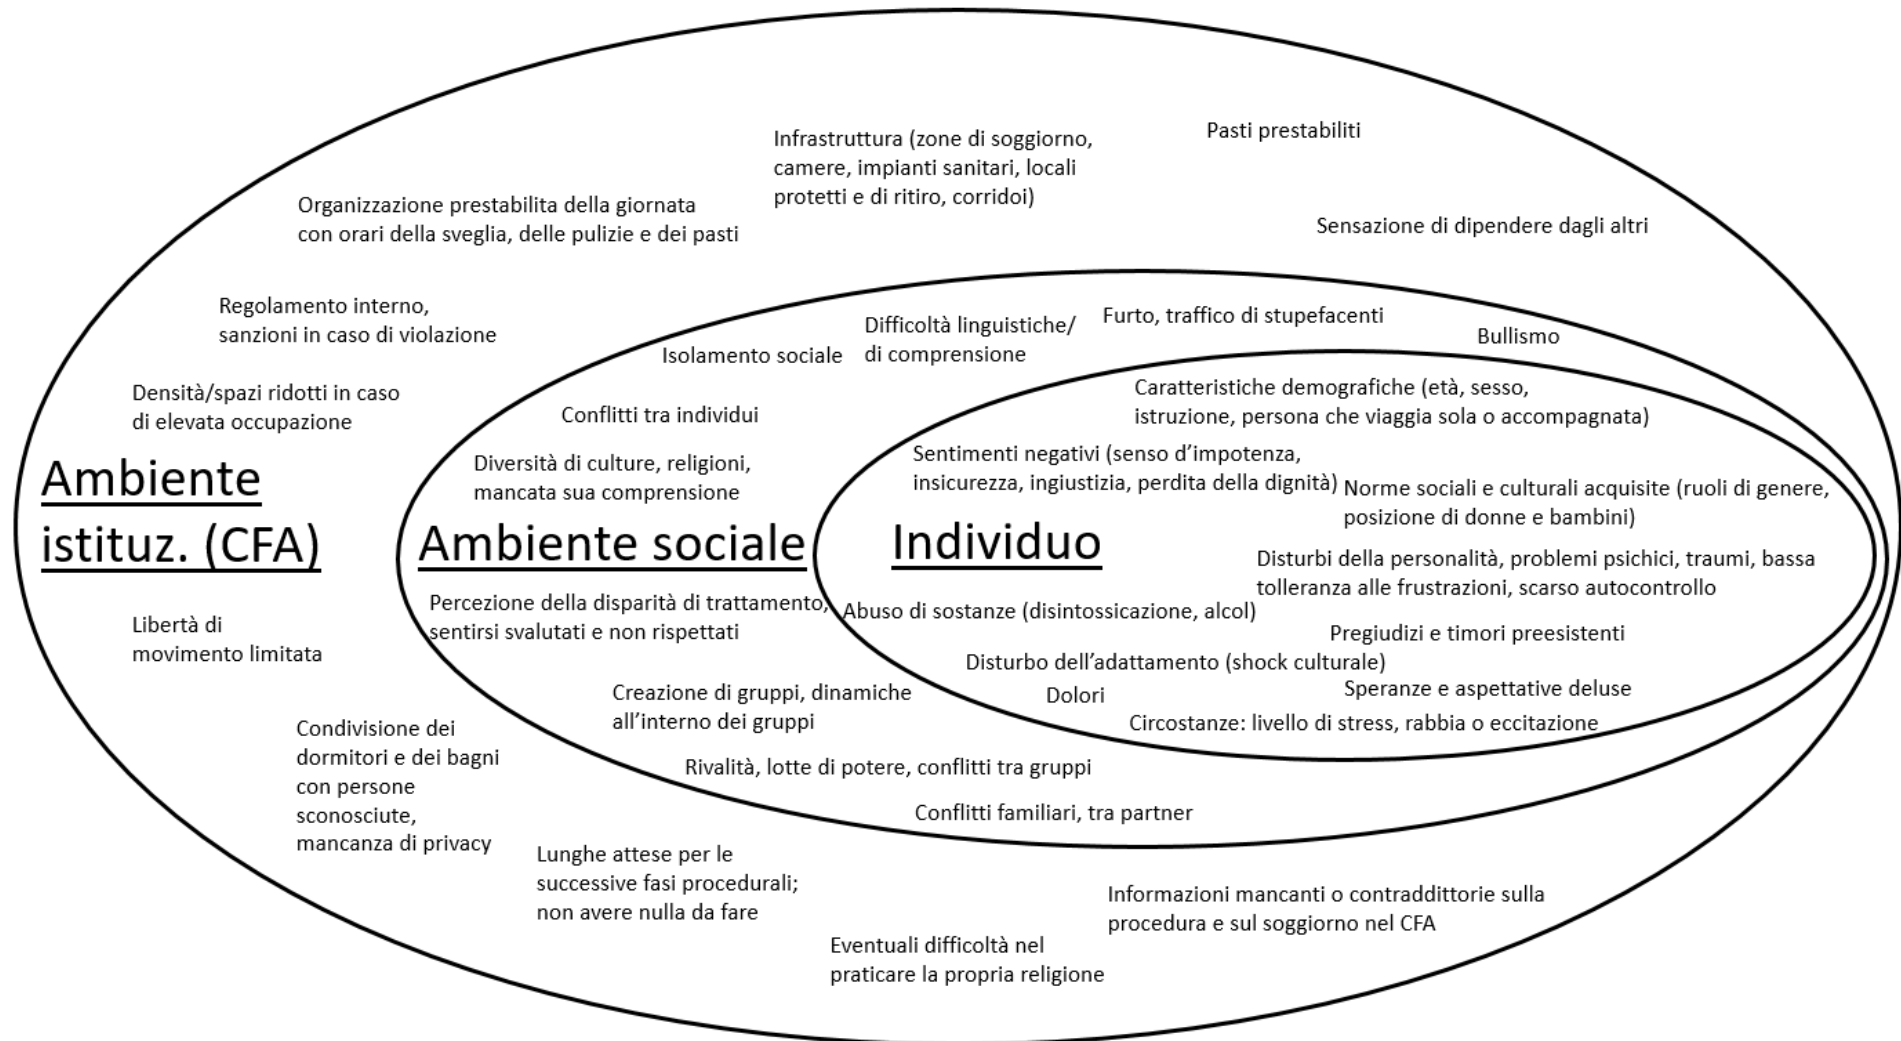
Infrastruttura (zone di soggiorno, camere, impianti sanitari, locali protetti e di ritiro, corridoi)

Pasti prestabiliti

Organizzazione prestabilita della giornata con orari della sveglia, delle pulizie e dei pasti

Sensazione di dipendere dagli altri

Regolamento interno, sanzioni in caso di violazione

Difficoltà linguistiche/ di comprensione

Furto, traffico di stupefacenti

Bullismo

Isolamento sociale

Densità/spazi ridotti in caso di elevata occupazione

Caratteristiche demografiche (età, sesso, istruzione, persona che viaggia sola o accompagnata)

Conflitti tra individui

Sentimenti negativi (senso d'impotenza, insicurezza, ingiustizia, perdita della dignità)

Diversità di culture, religioni, mancata sua comprensione

Norme sociali e culturali acquisite (ruoli di genere, posizione di donne e bambini)

Ambiente istituz. (CFA)

Ambiente sociale

Individuo

Disturbi della personalità, problemi psichici, traumi, bassa tolleranza alle frustrazioni, scarso autocontrollo

Percezione della disparità di trattamento, sentirsi svalutati e non rispettati

Abuso di sostanze (disintossicazione, alcol)

Libertà di movimento limitata

Pregiudizi e timori preesistenti

Disturbo dell'adattamento (shock culturale)

Creazione di gruppi, dinamiche all'interno dei gruppi

Dolori

Speranze e aspettative deluse

Circostanze: livello di stress, rabbia o eccitazione

Condivisione dei dormitori e dei bagni con persone sconosciute, mancanza di privacy

Rivalità, lotte di potere, conflitti tra gruppi

Conflitti familiari, tra partner

Lunghe attese per le successive fasi procedurali; non avere nulla da fare

Informazioni mancanti o contraddittorie sulla procedura e sul soggiorno nel CFA

Eventuali difficoltà nel praticare la propria religione